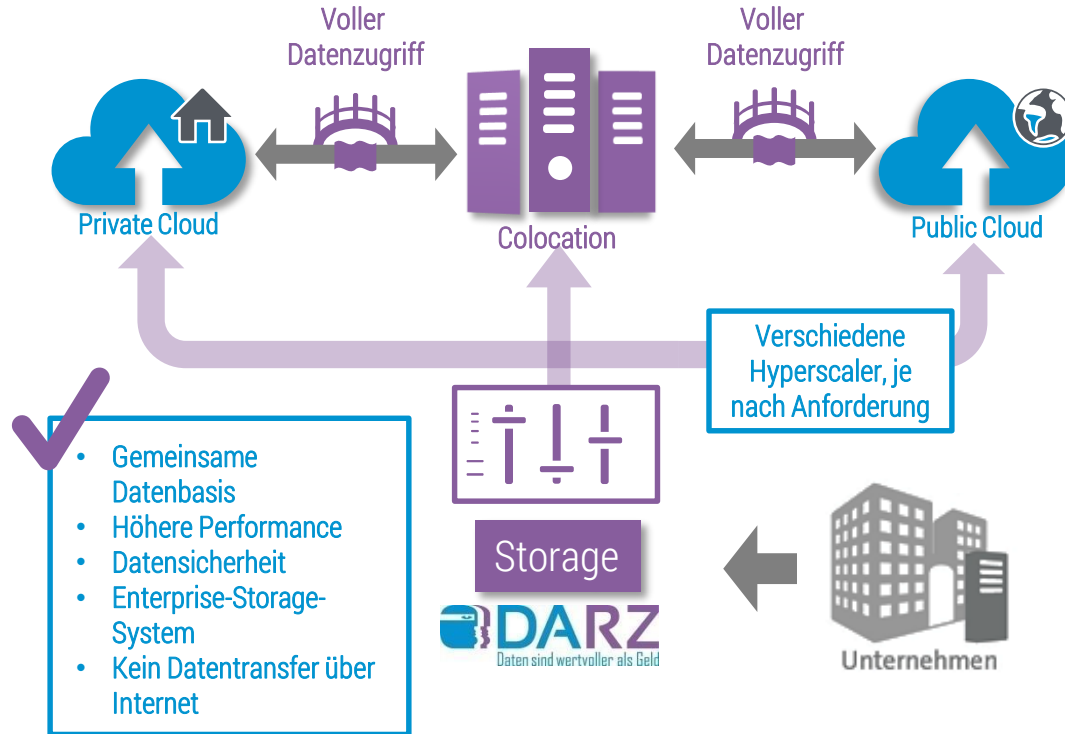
Voller Datenzugriff

Voller Datenzugriff

Private Cloud

Colocation

Public Cloud

Verschiedene Hyperscaler, je nach Anforderung

- Gemeinsame Datenbasis
- Höhere Performance
- Datensicherheit
- Enterprise-Storage-System
- Kein Datentransfer über Internet

Storage

DARZ
Daten sind wertvoller als Geld

Unternehmen